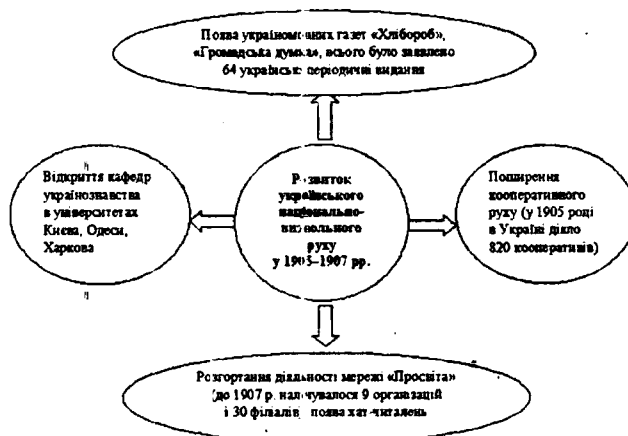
Поява україномовних газет «Хлібороб», «Громадська думка», всього було заявлено 64 українські періодичні видання

Відкриття кафедр українознавства в університетах Києва, Одеси, Харкова

Р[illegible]звиток українського національно-визвольного руху у 1905–1907 рр.

Поширення кооперативного руху (у 1905 році в Україні діяло 820 кооперативів)

Розгортання діяльності мережі «Просвіта» (до 1907 р. нал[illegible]чувалося 9 організацій і 30 філіалів, поява хат-читалень